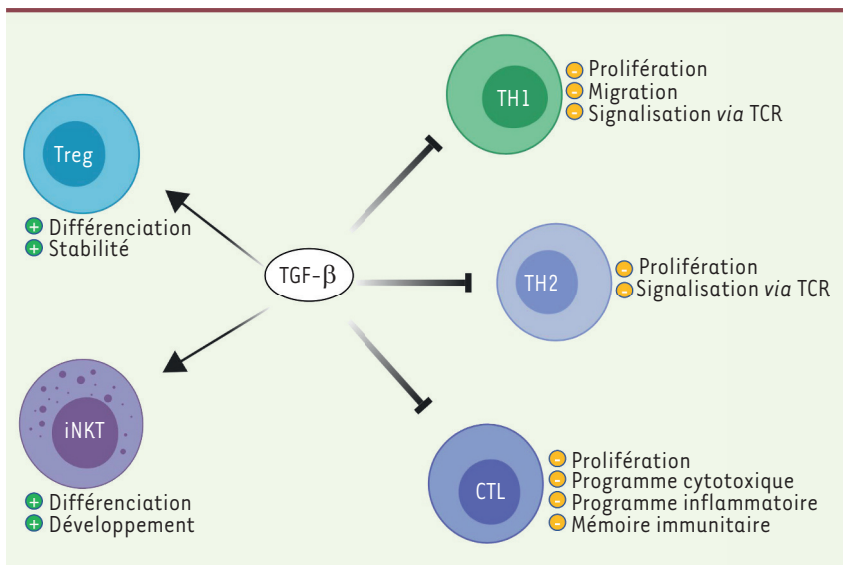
TH1
- Prolifération
- Migration
- Signalisation *via* TCR

Treg
+ Différenciation
+ Stabilité

TGF-β

TH2
- Prolifération
- Signalisation *via* TCR

iNKT
+ Différenciation
+ Développement

CTL
- Prolifération
- Programme cytotoxique
- Programme inflammatoire
- Mémoire immunitaire